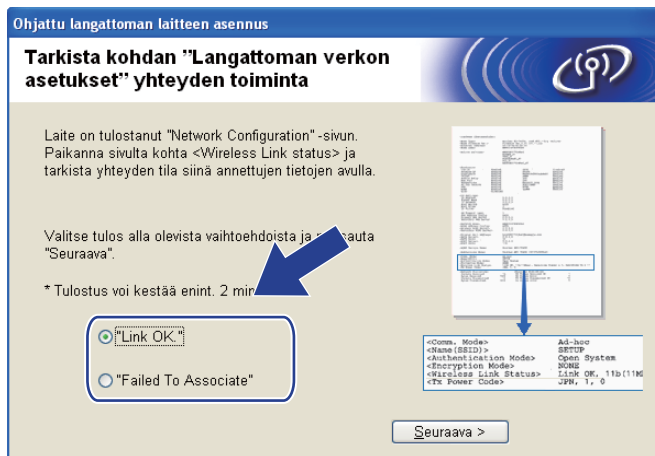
Ohjattu langattoman laitteen asennus

Tarkista kohdan "Langattoman verkon asetukset" yhteyden toiminta

Laite on tulostanut "Network Configuration" -sivun. Paikanna sivulta kohta <Wireless Link status> ja tarkista yhteyden tila siinä annettujen tietojen avulla.

Valitse tulos alla olevista vaihtoehdoista ja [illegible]sauta "Seuraava".

* Tulostus voi kestää enint. 2 min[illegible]

"Link OK."

"Failed To Associate"

| | |
|---|---|
| <Comm. Mode> | Ad-hoc |
| <Name(SSID)> | SETUP |
| <Authentication Mode> | Open System |
| <Encryption Mode> | NONE |
| <Wireless Link Status> | Link OK, 11b(11M |
| <Tx Power Code> | JPN, 1, 0 |

Seuraava >